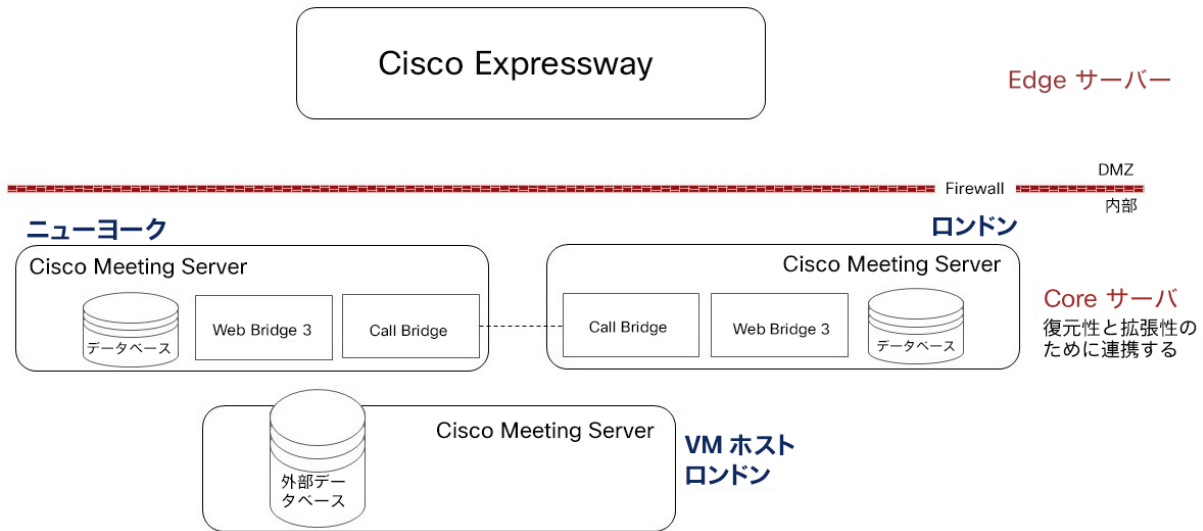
Cisco Expressway

Edge サーバー

Firewall

DMZ

内部

ニューヨーク

ロンドン

Cisco Meeting Server

データベース

Web Bridge 3

Call Bridge

Cisco Meeting Server

Call Bridge

Web Bridge 3

データベース

Core サーバ

復元性と拡張性のために連携する

Cisco Meeting Server

外部データベース

VM ホスト
ロンドン